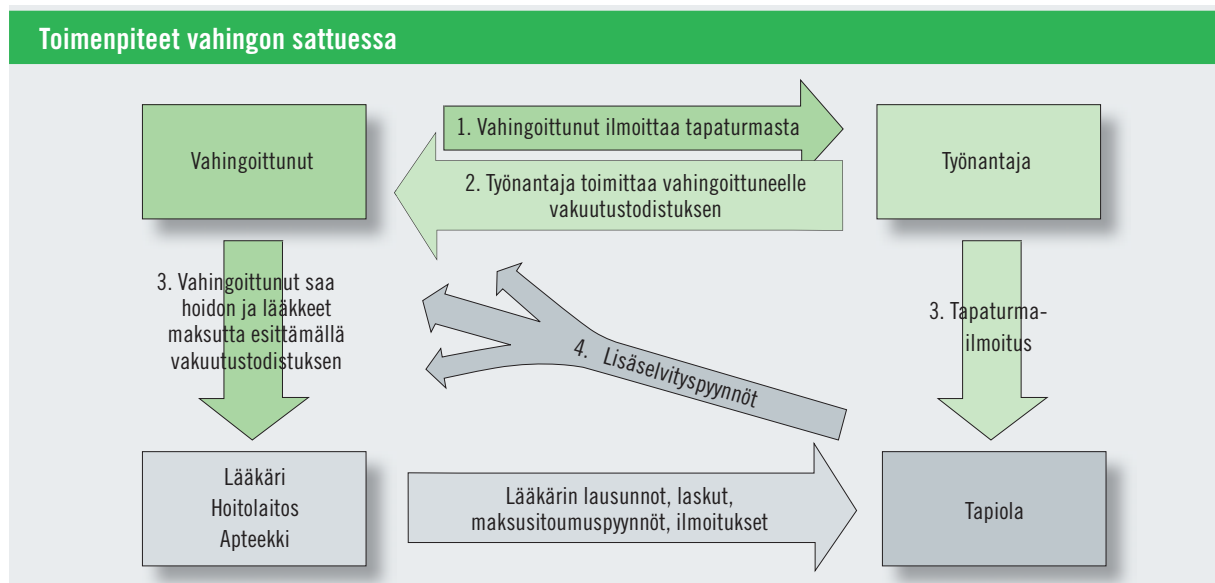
Toimenpiteet vahingon sattuessa

Vahingoittunut

1. Vahingoittunut ilmoittaa tapaturmasta

Työnantaja

2. Työnantaja toimittaa vahingoittuneelle vakuutustodistuksen

3. Vahingoittunut saa hoidon ja lääkkeet maksutta esittämällä vakuutustodistuksen

4. Lisäselvityspyynnöt

3. Tapaturma-ilmoitus

Lääkäri
Hoitolaitos
Apteekki

Lääkärin lausunnot, laskut, maksusitoumuspyynnöt, ilmoitukset

Tapiola